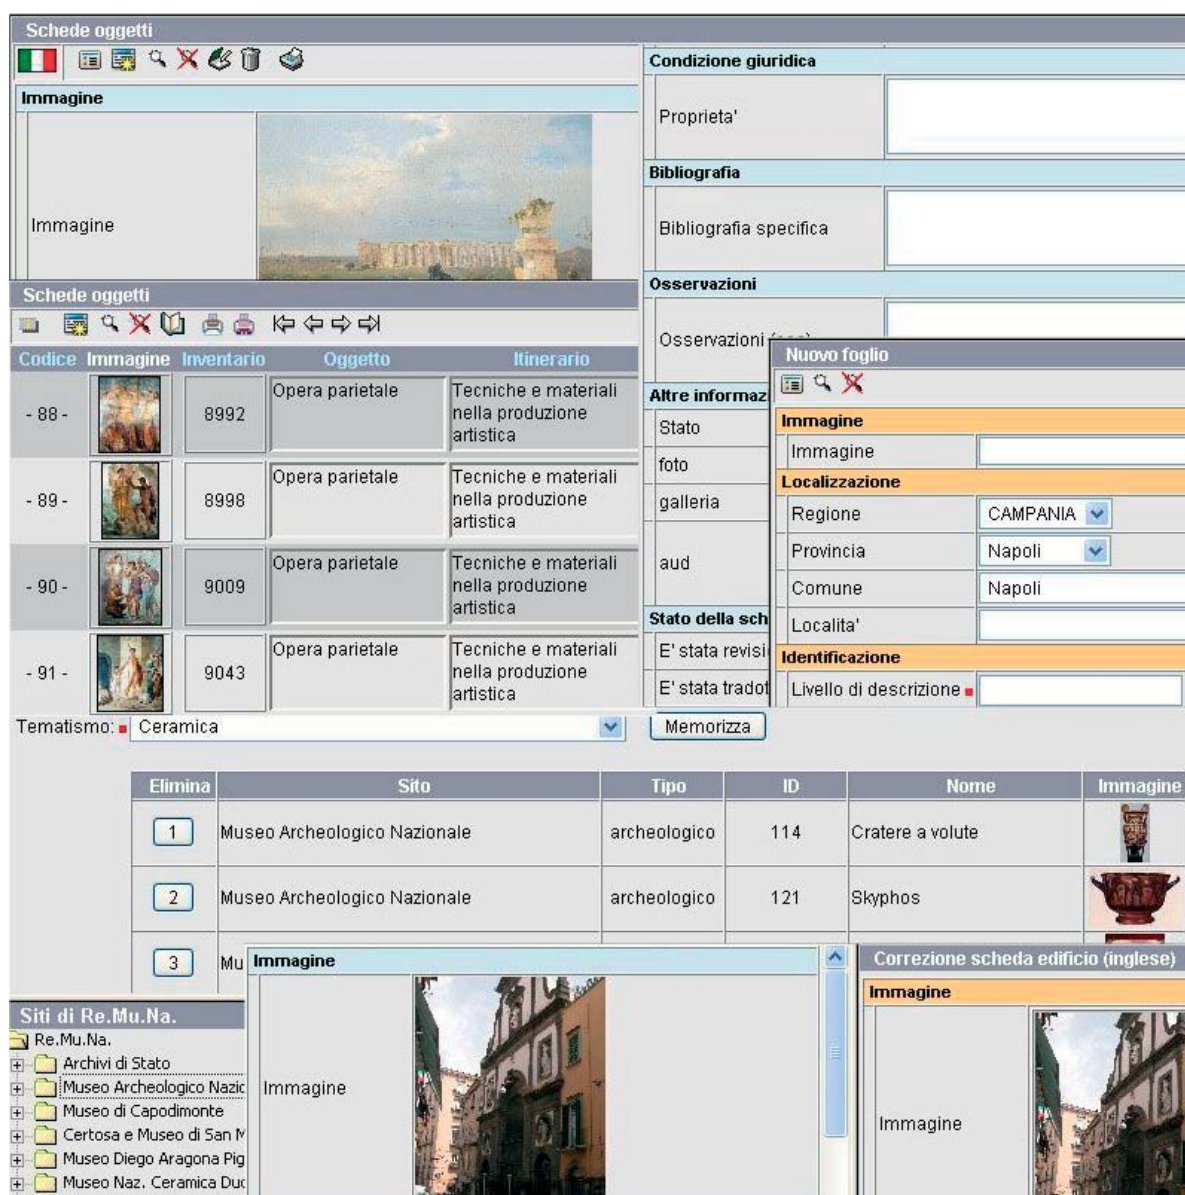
Schede oggetti

Immagine

Immagine

Condizione giuridica

Proprieta'

Bibliografia

Bibliografia specifica

Osservazioni

Osservazioni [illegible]

Schede oggetti

| Codice | Immagine | Inventario | Oggetto | Itinerario |
|---|---|---|---|---|
| - 88 - | | 8992 | Opera parietale | Tecniche e materiali nella produzione artistica |
| - 89 - | | 8998 | Opera parietale | Tecniche e materiali nella produzione artistica |
| - 90 - | | 9009 | Opera parietale | Tecniche e materiali nella produzione artistica |
| - 91 - | | 9043 | Opera parietale | Tecniche e materiali nella produzione artistica |

Altre informaz

Stato

foto

galleria

aud

Stato della sch

E' stata revisi

E' stata tradot

Nuovo foglio

Immagine

Immagine

Localizzazione

Regione CAMPANIA

Provincia Napoli

Comune Napoli

Localita'

Identificazione

Livello di descrizione

Tematismo: Ceramica

Memorizza

| Elimina | Sito | Tipo | ID | Nome | Immagine |
|---|---|---|---|---|---|
| 1 | Museo Archeologico Nazionale | archeologico | 114 | Cratere a volute | |
| 2 | Museo Archeologico Nazionale | archeologico | 121 | Skyphos | |
| 3 | Mu | | | | |

Immagine

Immagine

Correzione scheda edificio (inglese)

Immagine

Immagine

Siti di Re.Mu.Na.

Re.Mu.Na.

Archivi di Stato

Museo Archeologico Nazic

Museo di Capodimonte

Certosa e Museo di San M

Museo Diego Aragona Pig

Museo Naz. Ceramica Duc